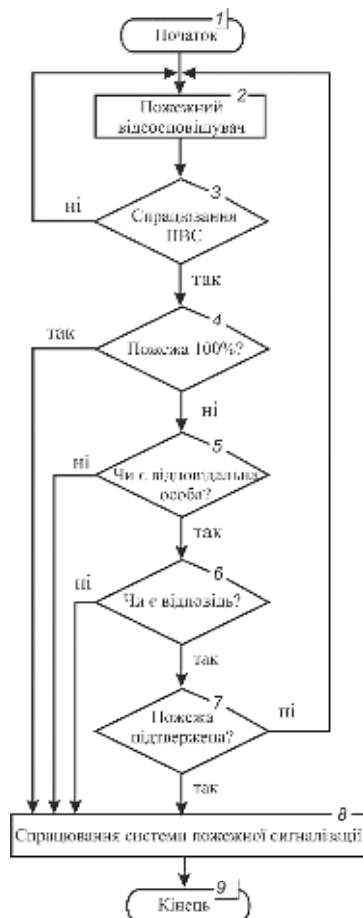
1
Початок

2
Пожежний відеосповіщувач

3
ні
Спрацювання ПВС

так

4
так
Пожежа 100%?

ні

5
ні
Чи є відповідальна особа?

так

6
ні
Чи є відповідь?

так

7
Пожежа підтверджена?
ні

так

8
Спрацювання системи пожежної сигналізації

9
Кінець